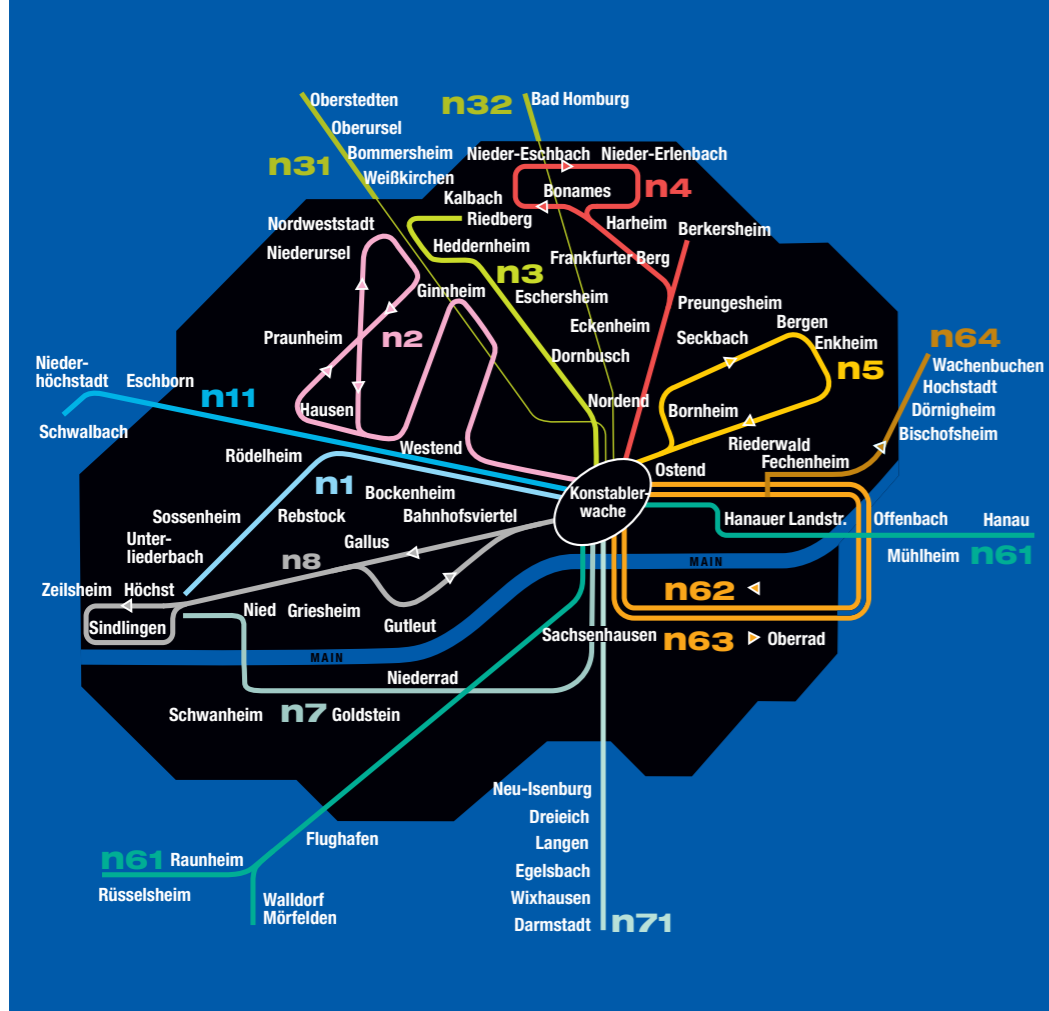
Oberstedten
n32
Bad Homburg
Oberursel
n31
Bommersheim
Weißkirchen
Nieder-Eschbach
Nieder-Erlenbach
Bonames
n4
Kalbach
Riedberg
Harheim
Berkersheim
Nordweststadt
Niederursel
Heddernheim
Frankfurter Berg
n3
Ginnheim
Eschersheim
Preungesheim
Praunheim
n2
Eckenheim
Seckbach
Bergen
n64
Enkheim
Dornbusch
n5
Wachenbuchen
Nieder-höchstadt
Eschborn
Hochstadt
n11
Hausen
Nordend
Bornheim
Dörnigheim
Schwalbach
Bischofsheim
Westend
Riederwald
Rödelheim
Ostend
Fechenheim
n1
Bockenheim
Konstablerwache
Sossenheim
Rebstock
Bahnhofsviertel
Hanauer Landstr.
Offenbach
Hanau
Unter-liederbach
Gallus
MAIN
Mühlheim
n61
n8
Zeilsheim
Höchst
n62
Sindlingen
Nied
Griesheim
Gutleut
Sachsenhausen
n63
Oberrad
MAIN
Niederrad
Schwanheim
n7
Goldstein
Neu-Isenburg
Dreieich
Langen
Flughafen
Egelsbach
n61
Raunheim
Wixhausen
Rüsselsheim
Walldorf
Mörfelden
Darmstadt
n71